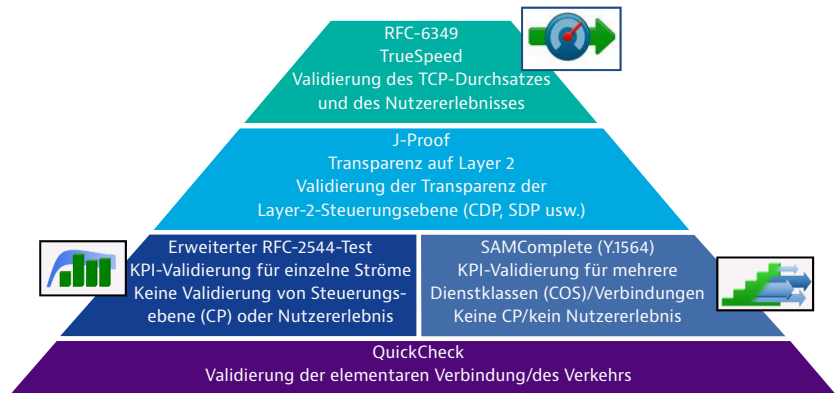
RFC-6349
TrueSpeed
Validierung des TCP-Durchsatzes
und des Nutzererlebnisses

J-Proof
Transparenz auf Layer 2
Validierung der Transparenz der
Layer-2-Steuerungsebene (CDP, SDP usw.)

Erweiterter RFC-2544-Test
KPI-Validierung für einzelne Ströme
Keine Validierung von Steuerungsebene (CP) oder Nutzererlebnis

SAMComplete (Y.1564)
KPI-Validierung für mehrere
Dienstklassen (COS)/Verbindungen
Keine CP/kein Nutzererlebnis

QuickCheck
Validierung der elementaren Verbindung/des Verkehrs